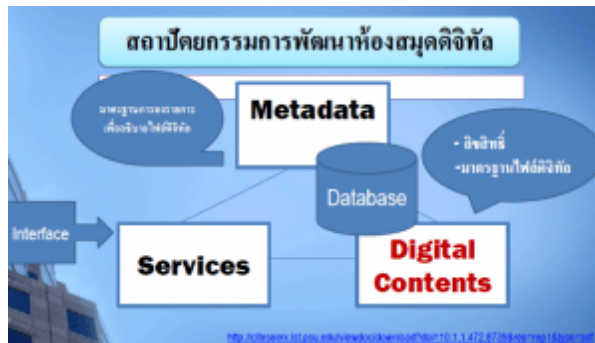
สถาปัตยกรรมการพัฒนาห้องสมุดดิจิทัล

มาตรฐานการลงรายการเพื่ออธิบายไฟล์ดิจิทัล

Metadata

- ลิขสิทธิ์
-มาตรฐานไฟล์ดิจิทัล

Database

Interface

Services

Digital Contents

http://citeseerx.ist.psu.edu/viewdoc/download?doi=10.1.1.472.8738&rep=rep1&type=pdf